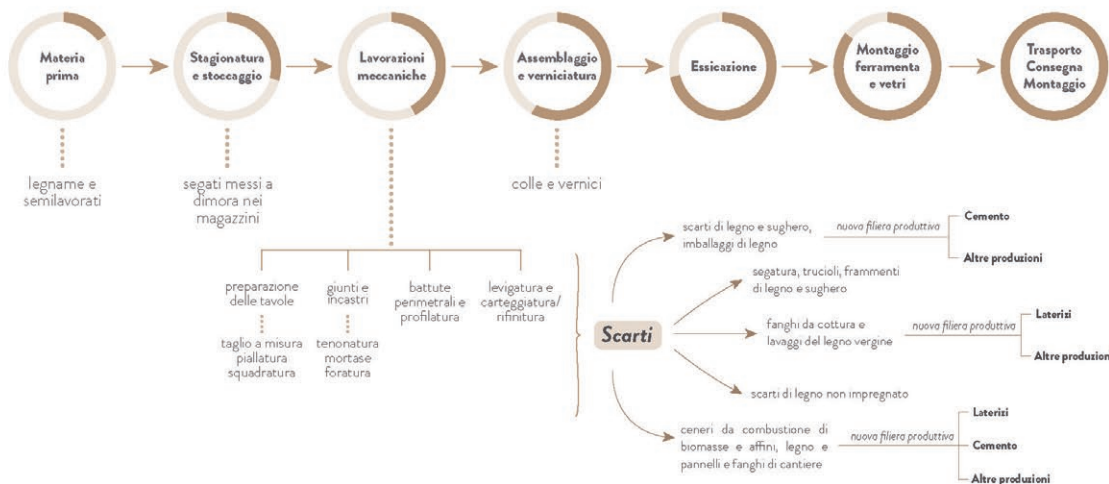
Materia prima

Stagionatura e stoccaggio

Lavorazioni meccaniche

Assemblaggio e verniciatura

Essicazione

Montaggio ferramenta e vetri

Trasporto Consegna Montaggio

legname e semilavorati

segati messi a dimora nei magazzini

colle e vernici

preparazione delle tavole

taglio a misura piallatura squadratura

giunti e incastri

tenonatura mortase foratura

battute penmetrali e profilatura

levigatura e carteggiatura/ rifinitura

Scarti

scarti di legno e sughero, imballaggi di legno

nuova filiera produttiva

Cemento

Altre produzioni

segatura, trucioli, frammenti di legno e sughero

fanghi da cottura e lavaggi del legno vergine

nuova filiera produttiva

Laterizi

Altre produzion

scarti di legno non impregnato

ceneri da combustione di biomasse e affini, legno e pannelli e fanghi di cantiere

nuova filiera produttiva

Laterizi

Cemento

Altre produzioni